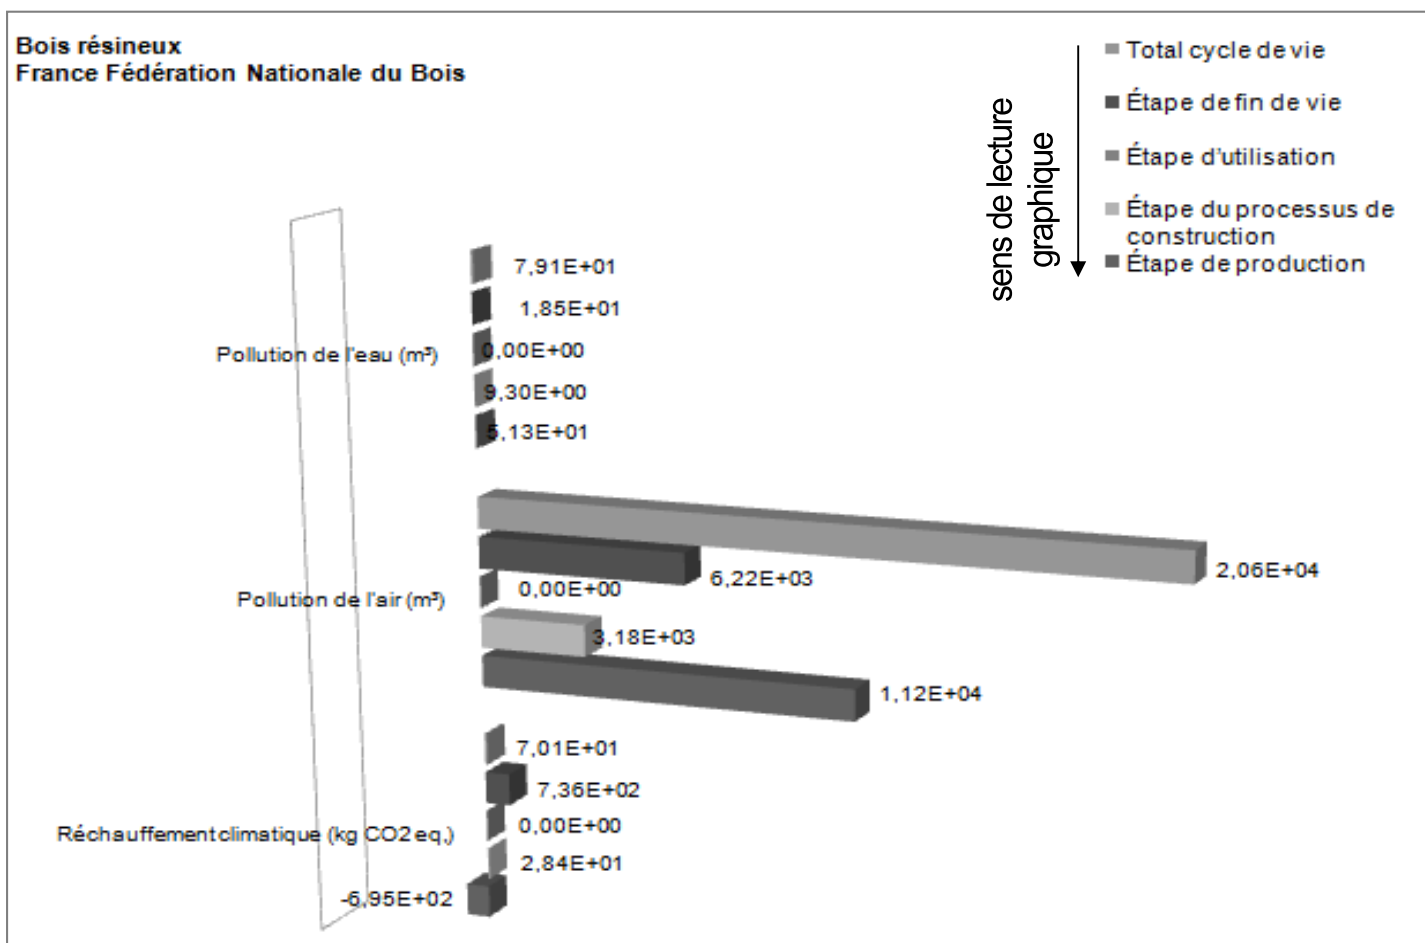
Bois résineux
France Fédération Nationale du Bois

sens de lecture graphique

Total cycle de vie
Étape de fin de vie
Étape d'utilisation
Étape du processus de construction
Étape de production

Pollution de l'eau (m³)
7,91E+01
1,85E+01
0,00E+00
9,30E+00
5,13E+01

Pollution de l'air (m³)
2,06E+04
6,22E+03
0,00E+00
3,18E+03
1,12E+04

Réchauffement climatique (kg CO2 eq.)
7,01E+01
7,36E+02
0,00E+00
2,84E+01
-6,95E+02